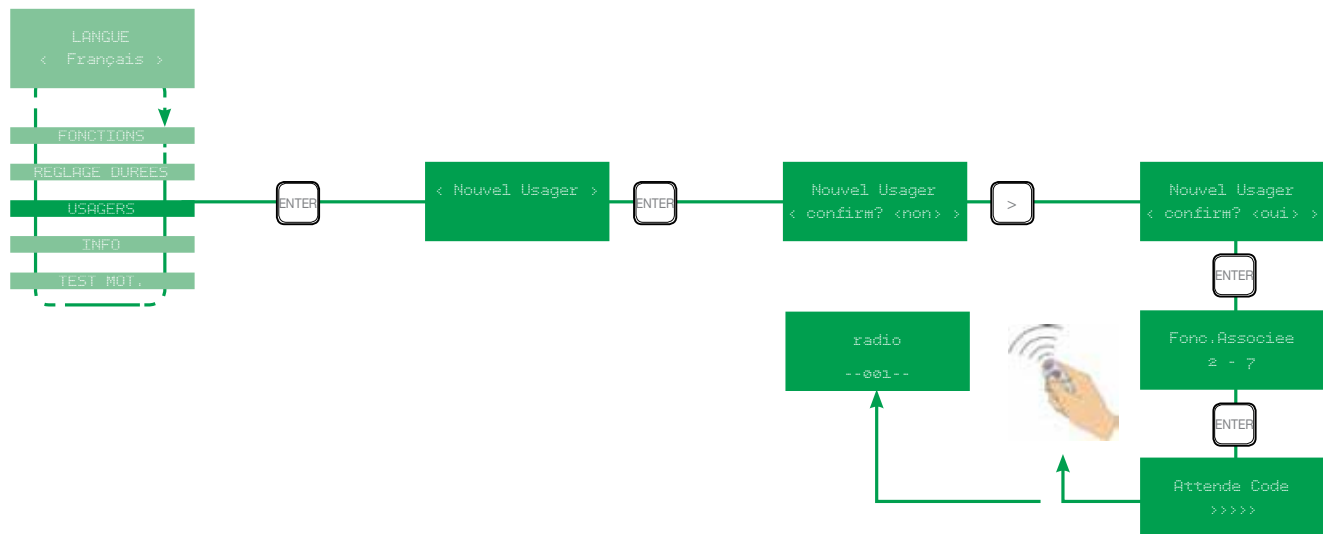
LANGUE
< Français >

FONCTIONS
REGLAGE DUREES
USAGERS
INFO
TEST MOT.

ENTER

< Nouvel Usager >

ENTER

Nouvel Usager
< confirm? <non> >

>

Nouvel Usager
< confirm? <oui> >

ENTER

Fonc.Associee
2 - 7

ENTER

Attende Code
>>>>>

radio
--001--